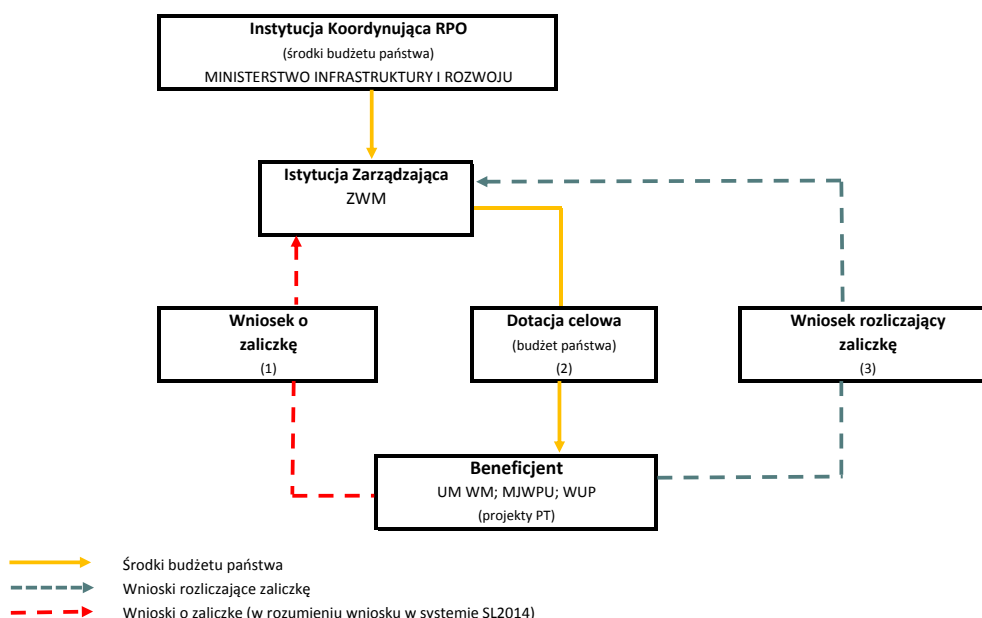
Instytucja Koordynująca RPO
(środki budżetu państwa)
MINISTERSTWO INFRASTRUKTURY I ROZWOJU

Istytucja Zarządzająca
ZWM

Wniosek o zaliczkę
(1)

Dotacja celowa
(budżet państwa)
(2)

Wniosek rozliczający zaliczkę
(3)

Beneficjent
UM WM; MJWPU; WUP
(projekty PT)

Środki budżetu państwa
Wnioski rozliczające zaliczkę
Wnioski o zaliczkę (w rozumieniu wniosku w systemie SL2014)